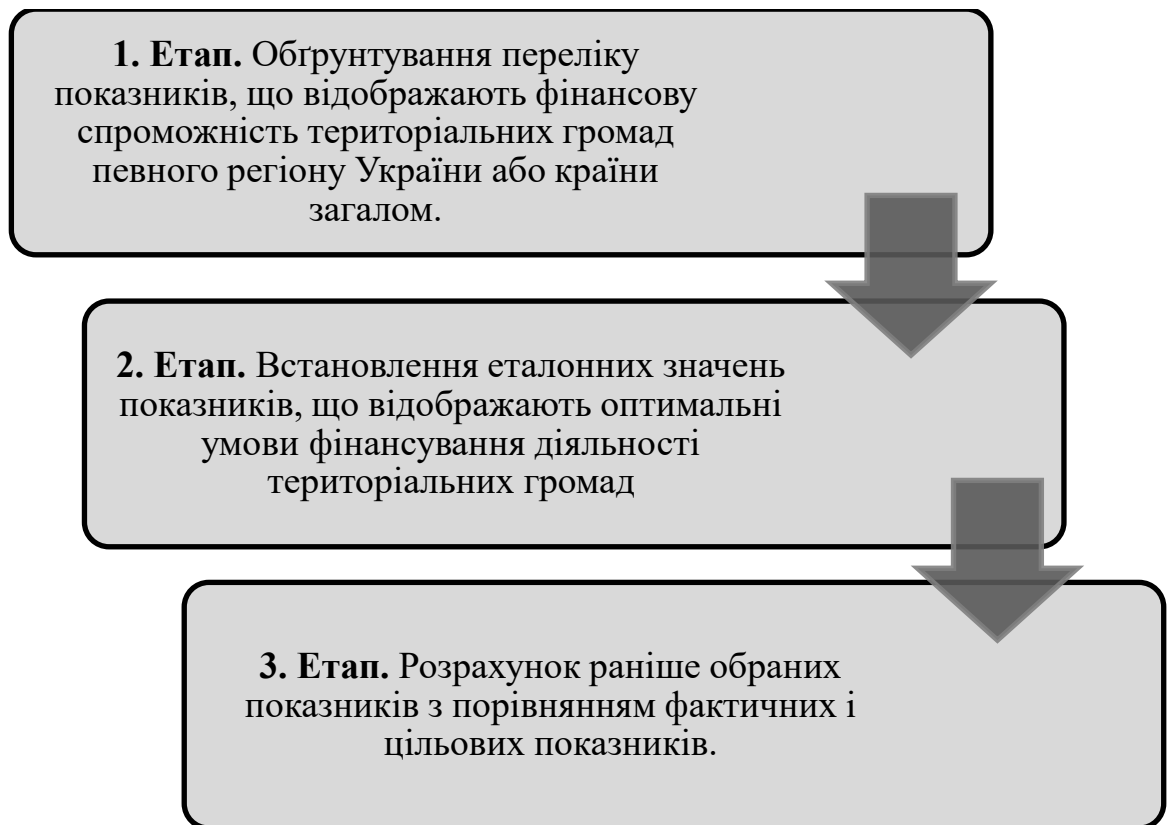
**1. Етап.** Обґрунтування переліку показників, що відображають фінансову спроможність територіальних громад певного регіону України або країни загалом.

**2. Етап.** Встановлення еталонних значень показників, що відображають оптимальні умови фінансування діяльності територіальних громад

**3. Етап.** Розрахунок раніше обраних показників з порівнянням фактичних і цільових показників.